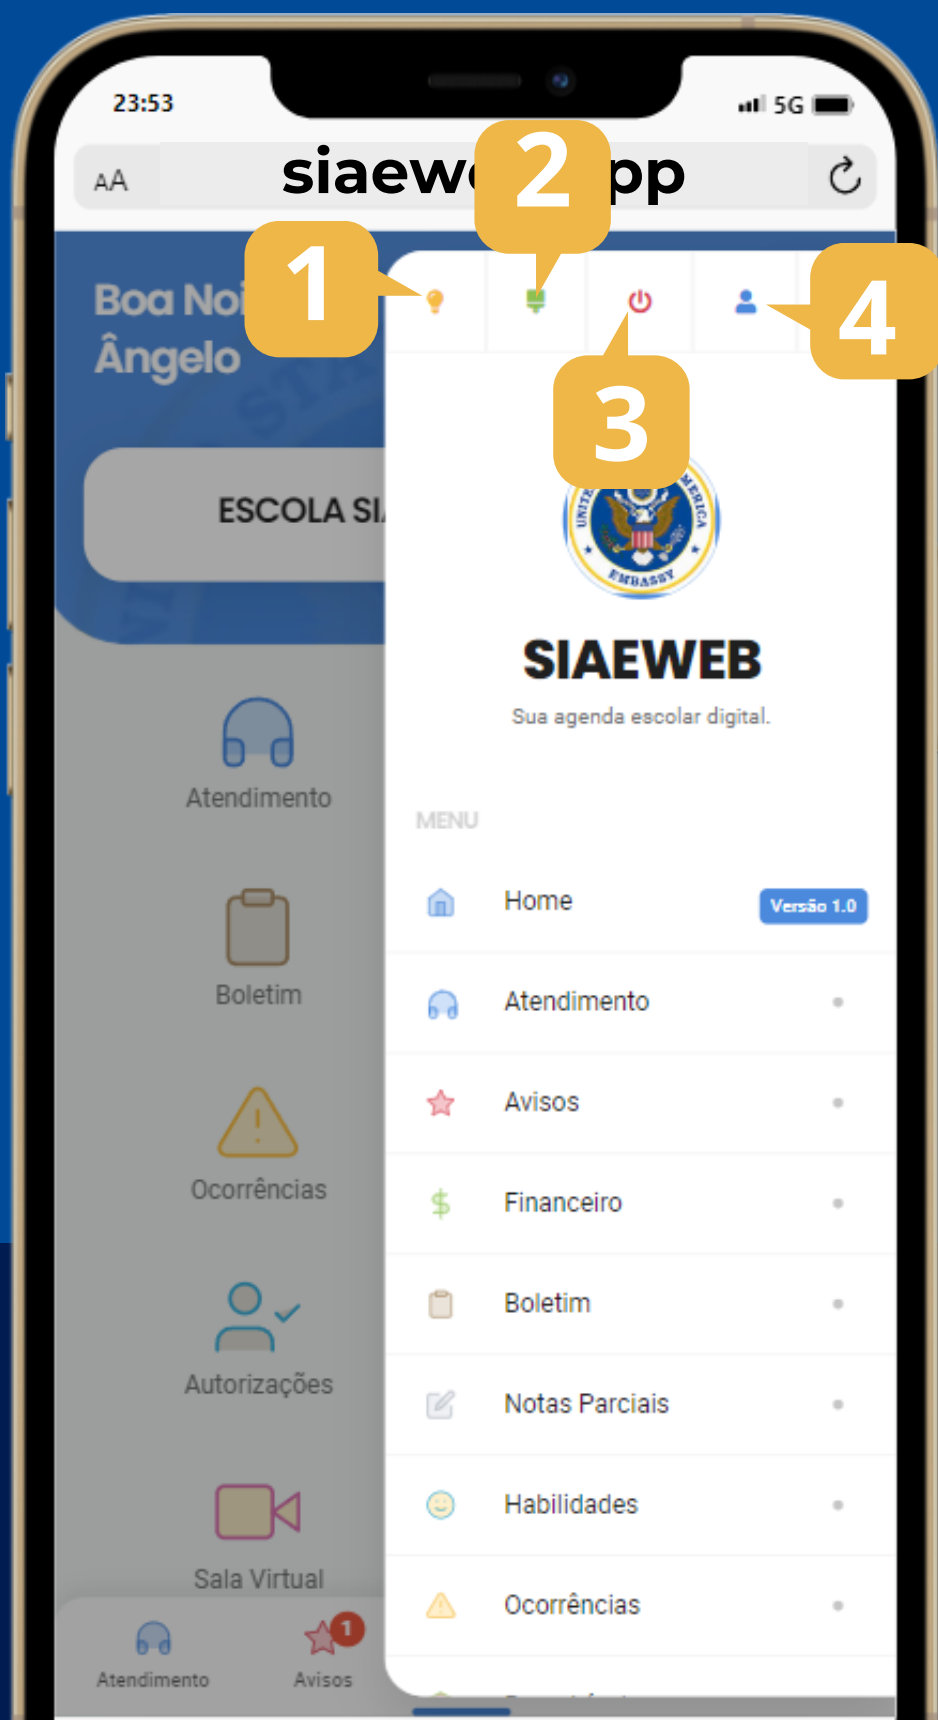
23:53
5G
AA
siaew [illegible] pp
1
2
3
4
Boa Noi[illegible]
Ângelo
ESCOLA SI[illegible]
Atendimento
Boletim
Ocorrências
Autorizações
Sala Virtual
Atendimento
Avisos
1
SIAEWEB
Sua agenda escolar digital.
MENU
Home
Versão 1.0
Atendimento
Avisos
Financeiro
Boletim
Notas Parciais
Habilidades
Ocorrências